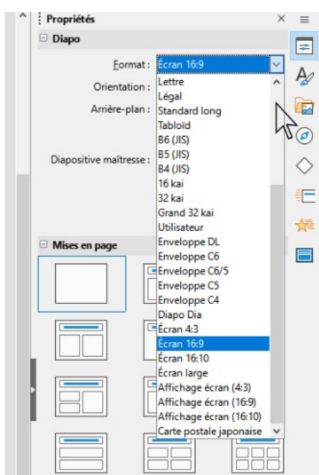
Propriétés
Diapo
Format : Écran 16:9
Orientation :
Arrière-plan :
Diapositive maîtresse :
Lettre
Légal
Standard long
Tabloïd
B6 (JIS)
B5 (JIS)
B4 (JIS)
16 kai
32 kai
Grand 32 kai
Utilisateur
Enveloppe DL
Enveloppe C6
Enveloppe C6/5
Enveloppe C5
Enveloppe C4
Diapo Dia
Écran 4:3
Écran 16:9
Écran 16:10
Écran large
Affichage écran (4:3)
Affichage écran (16:9)
Affichage écran (16:10)
Carte postale japonaise
Mises en page